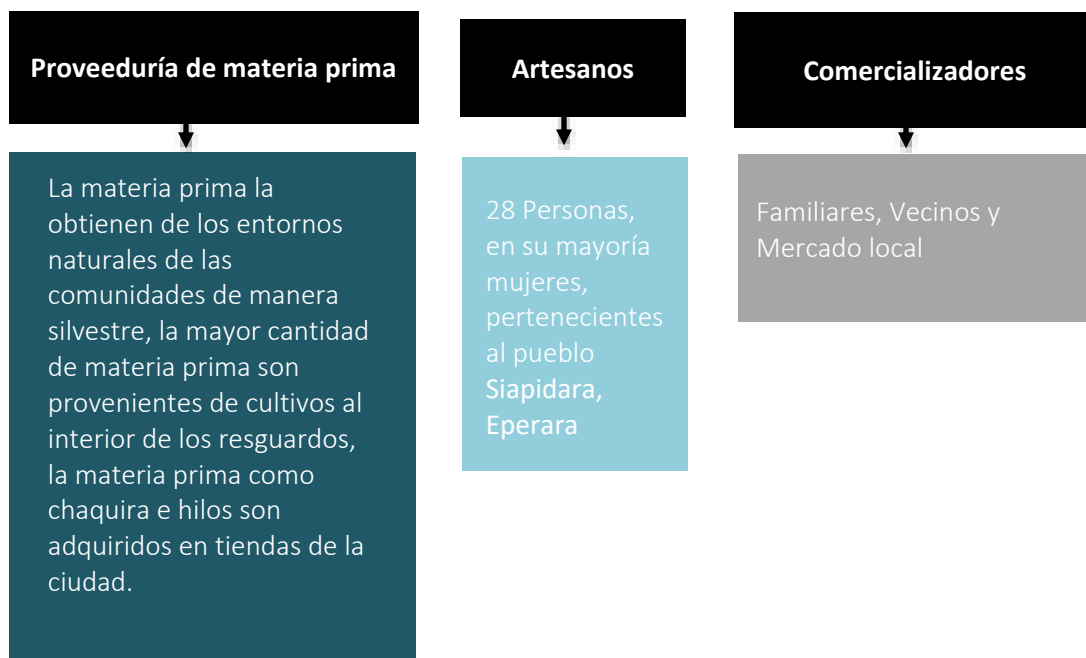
Proveeduría de materia prima

La materia prima la obtienen de los entornos naturales de las comunidades de manera silvestre, la mayor cantidad de materia prima son provenientes de cultivos al interior de los resguardos, la materia prima como chaquira e hilos son adquiridos en tiendas de la ciudad.

Artesanos

28 Personas, en su mayoría mujeres, pertenecientes al pueblo Siapidara, Eperara

Comercializadores

Familiares, Vecinos y Mercado local